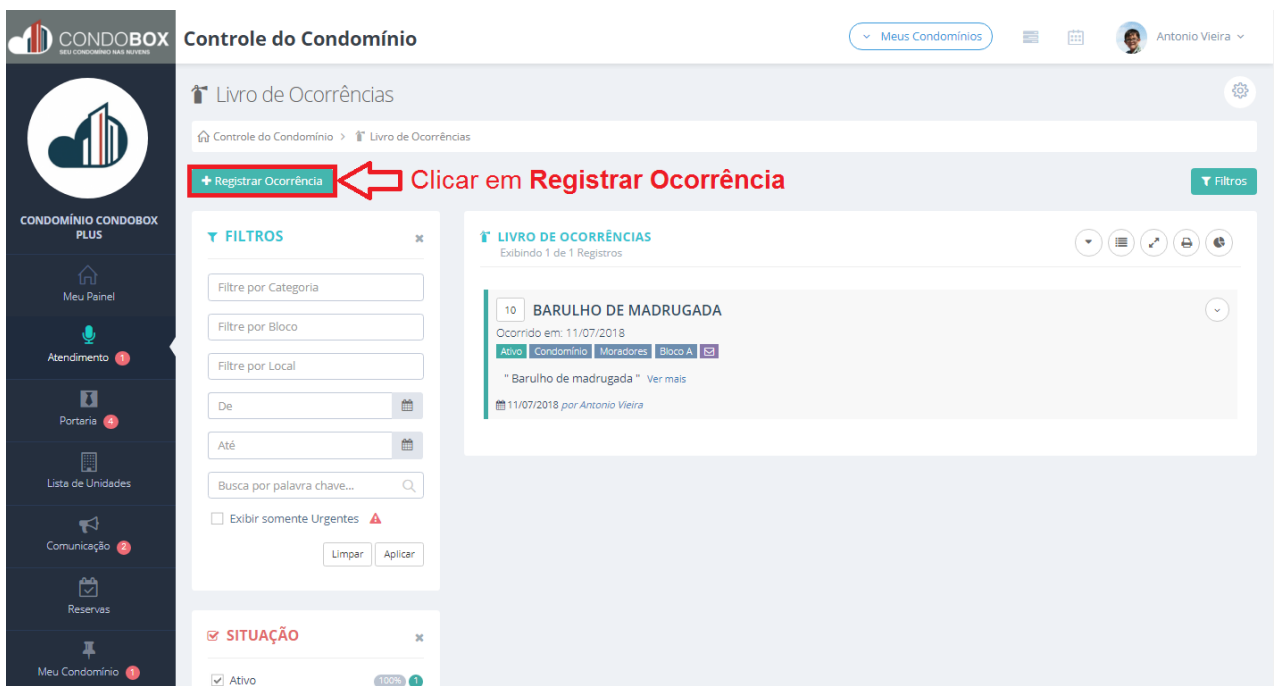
CONDOBOX
SEU CONDOMÍNIO NAS NUVENS

Controle do Condomínio

Meus Condomínios

Antonio Vieira

CONDOMÍNIO CONDOBOX PLUS

Meu Painel

Atendimento 1

Portaria 4

Lista de Unidades

Comunicação 2

Reservas

Meu Condomínio 1

Livro de Ocorrências

Controle do Condomínio > Livro de Ocorrências

+ Registrar Ocorrência

Clicar em **Registrar Ocorrência**

Filtros

FILTROS

Filtre por Categoria

Filtre por Bloco

Filtre por Local

De

Até

Busca por palavra chave...

Exibir somente Urgentes

Limpar

Aplicar

SITUAÇÃO

Ativo 100% 1

LIVRO DE OCORRÊNCIAS
Exibindo 1 de 1 Registros

10 BARULHO DE MADRUGADA

Ocorrido em: 11/07/2018

Ativo Condomínio Moradores Bloco A

" Barulho de madrugada " Ver mais

11/07/2018 por Antonio Vieira